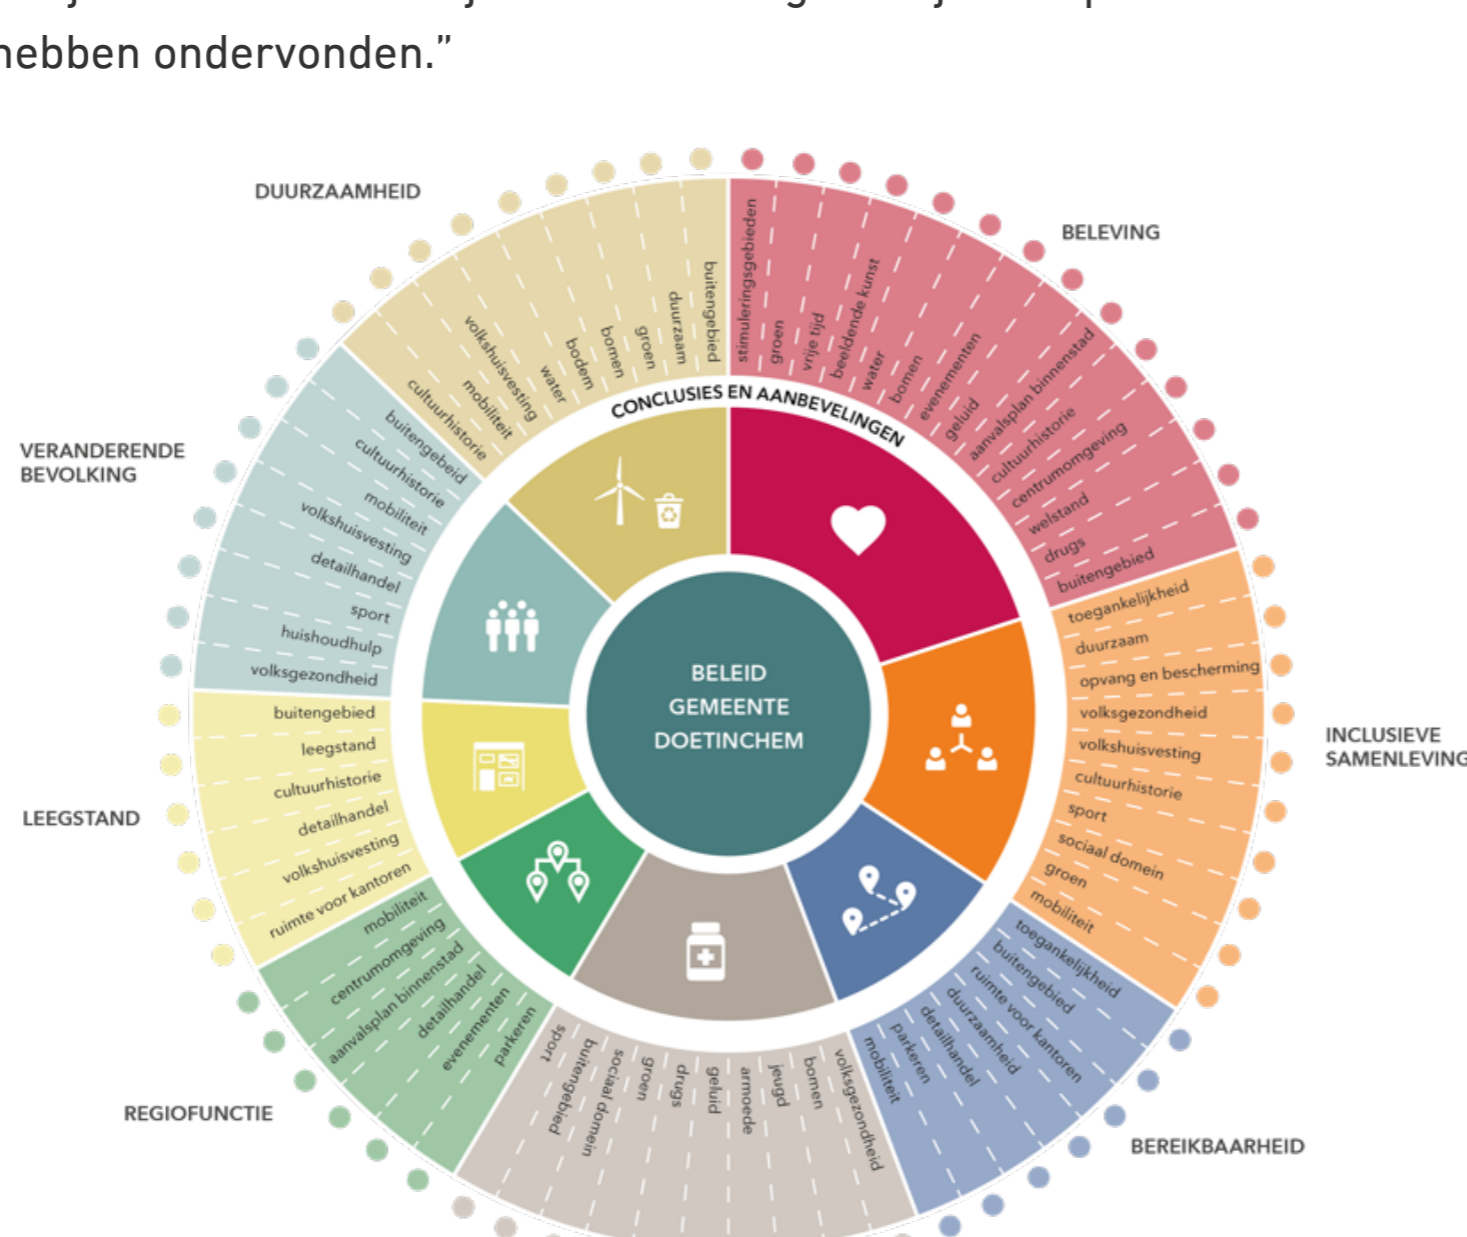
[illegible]
hebben ondervonden."

DUURZAAMHEID
cultuurhistorie
mobiliteit
volkshuisvesting
water
bodem
bomen
groen
duurzaam
buitengebied

BELEVING
stimuleringsgebieden
groen
vrije tijd
beeldende kunst
water
bomen
evenementen
geluid
aanvalsplan binnenstad
cultuurhistorie
centrumomgeving
welstand
drugs
buitengebied

CONCLUSIES EN AANBEVELINGEN

VERANDERENDE BEVOLKING
buitengebeid
cultuurhistorie
mobiliteit
volkshuisvesting
detailhandel
sport
huishoudhulp
volksgezondheid

INCLUSIEVE SAMENLEVING
toegankelijkheid
duurzaam
opvang en bescherming
volksgezondheid
volkshuisvesting
cultuurhistorie
sport
sociaal domein
groen
mobiliteit

BELEID GEMEENTE DOETINCHEM

LEEGSTAND
buitengebied
leegstand
cultuurhistorie
detailhandel
volkshuisvesting
ruimte voor kantoren

REGIOFUNCTIE
mobiliteit
centrumomgeving
aanvalsplan binnenstad
detailhandel
evenementen
parkeren

sport
buitengebied
sociaal domein
groen
drugs
geluid
armoede
jeugd
bomen
volksgezondheid

BEREIKBAARHEID
mobiliteit
parkeren
detailhandel
duurzaamheid
ruimte voor kantoren
buitengebied
toegankelijkheid